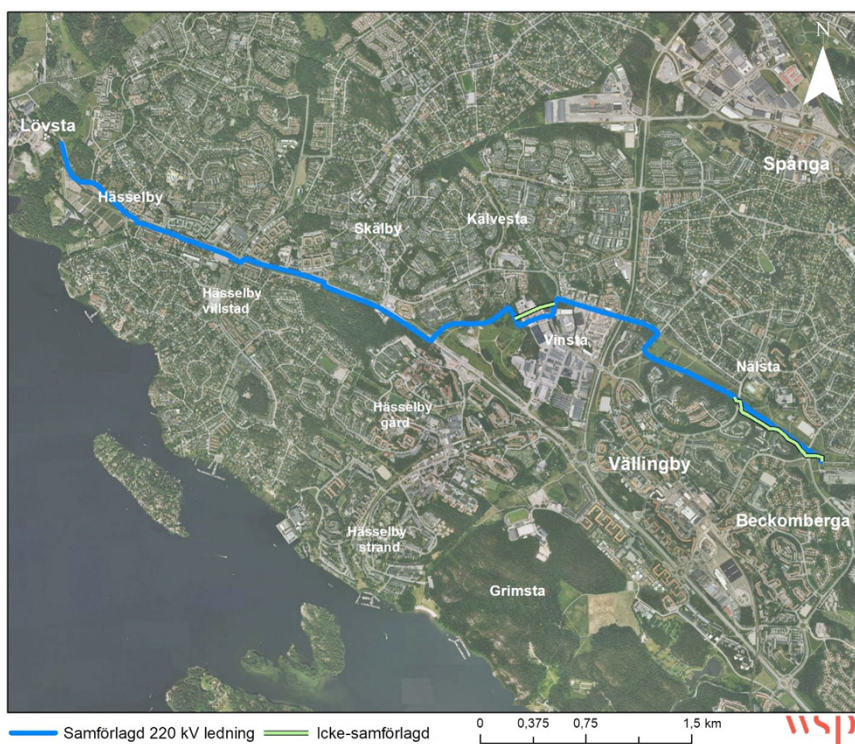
N

Lövsta

Hässelby

Skälby

Kälvesta

Spånga

Hässelby villstad

Vinsta

Nälsta

Hässelby gård

Vällingby

Beckomberga

Hässelby strand

Grimsta

Samförlagd 220 kV ledning

Icke-samförlagd

0 0,375 0,75 1,5 km

wsp